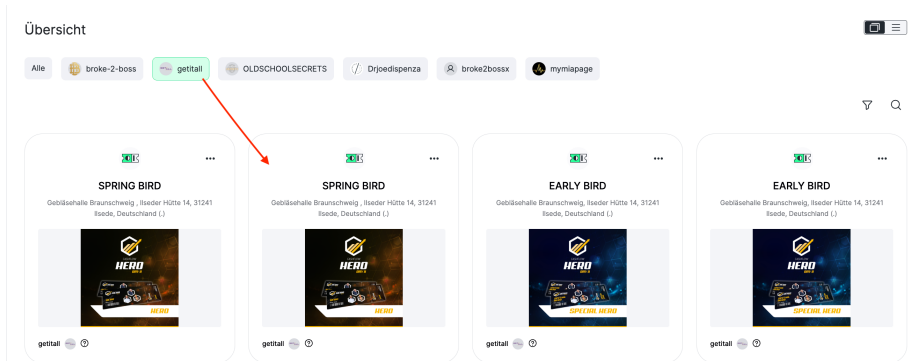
Übersicht

Alle
broke-2-boss
getitall
OLDSCHOOLSECRETS
Drjoedispenza
broke2bossx
mymiapage

SPRING BIRD
Gebläsehalle Braunschweig , Ilseder Hütte 14, 31241 Ilsede, Deutschland (.)
HERO
HERO
getitall

SPRING BIRD
Gebläsehalle Braunschweig , Ilseder Hütte 14, 31241 Ilsede, Deutschland (.)
HERO
HERO
getitall

EARLY BIRD
Gebläsehalle Braunschweig , Ilseder Hütte 14, 31241 Ilsede, Deutschland (.)
HERO
SPECIAL HERO
getitall

EARLY BIRD
Gebläsehalle Braunschweig , Ilseder Hütte 14, 31241 Ilsede, Deutschland (.)
HERO
SPECIAL HERO
getitall